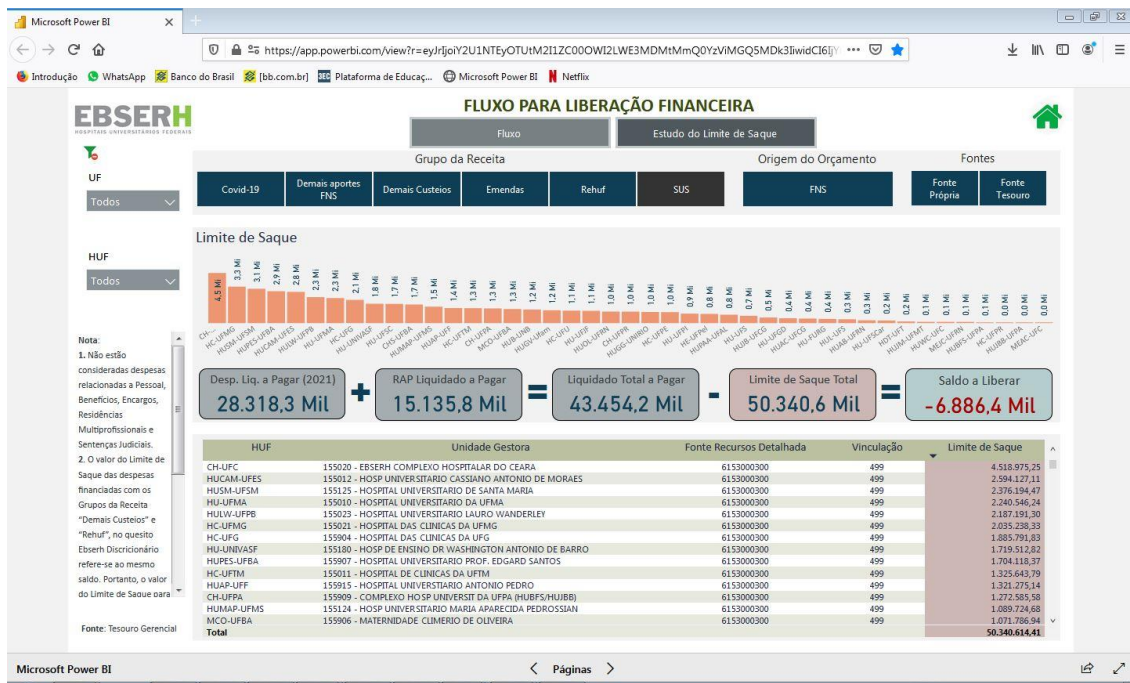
Microsoft Power BI ×

https://app.powerbi.com/view?r=eyJrIjoiY2U1NTEyOTUtM2I1ZC00OWI2LWE3MDMtMmQ0YzViMGQ5MDk3IiwidCI6Ij

Introdução WhatsApp Banco do Brasil [bb.com.br] Plataforma de Educaç... Microsoft Power BI Netflix

EBSERH
HOSPITAIS UNIVERSITÁRIOS FEDERAIS

FLUXO PARA LIBERAÇÃO FINANCEIRA

Fluxo | Estudo do Limite de Saque

UF
Todos

Grupo da Receita
Covid-19 | Demais aportes FNS | Demais Custeios | Emendas | Rehuf | SUS

Origem do Orçamento
FNS

Fontes
Fonte Própria | Fonte Tesouro

HUF
Todos

Limite de Saque

4,5 Mi 3,3 Mi 3,1 Mi 2,9 Mi 2,8 Mi 2,3 Mi 2,3 Mi 2,1 Mi 1,8 Mi 1,7 Mi 1,7 Mi 1,5 Mi 1,4 Mi 1,3 Mi 1,3 Mi 1,3 Mi 1,2 Mi 1,1 Mi 1,1 Mi 1,0 Mi 1,0 Mi 1,0 Mi 1,0 Mi 0,9 Mi 0,8 Mi 0,8 Mi 0,7 Mi 0,5 Mi 0,4 Mi 0,4 Mi 0,3 Mi 0,3 Mi 0,2 Mi 0,1 Mi 0,1 Mi 0,1 Mi 0,1 Mi 0,0 Mi 0,0 Mi 0,0 Mi

CH-... HC-UFMG HUSM-UFSM HUPES-UFBA HUCAM-UFES HULW-UFPB HU-UFMA HC-UFG HU-UNIVASF HU-UFSC CHS-UFBA HUMAP-UFMS HUAP-UFF HC-UFTM CH-UFPA MCO-UFBA HUB-UNB HUGV-Ufam HC-UFU HU-UFJF HUOL-UFRN CH-UFPR HUGG-UNIRIO HC-UFPE HU-UFPI HE-UFPel HUPAA-UFAL HU-UFS HUJB-UFCG HU-UFGD HUAC-UFCG HU-FURG HUL-UFS HUAB-UFRN HU-UFSCar HDT-UFT HUJM-UFMT HUWC-UFC MEJC-UFRN HUBFS-UFPA HC-UFPR HUJBB-UFPA MEAC-UFC

Nota:
1. Não estão consideradas despesas relacionadas a Pessoal, Benefícios, Encargos, Residências Multiprofissionais e Sentenças Judiciais.
2. O valor do Limite de Saque das despesas financiadas com os Grupos da Receita "Demais Custeios" e "Rehuf", no quesito Ebserh Discricionário refere-se ao mesmo saldo. Portanto, o valor do Limite de Saque para

Fonte: Tesouro Gerencial

Desp. Liq. a Pagar (2021) 28.318,3 Mil + RAP Liquidado a Pagar 15.135,8 Mil = Liquidado Total a Pagar 43.454,2 Mil - Limite de Saque Total 50.340,6 Mil = Saldo a Liberar -6.886,4 Mil

| HUF | Unidade Gestora | Fonte Recursos Detalhada | Vinculação | Limite de Saque |
|---|---|---|---|---|
| CH-UFC | 155020 - EBSERH COMPLEXO HOSPITALAR DO CEARA | 6153000300 | 499 | 4.518.975,25 |
| HUCAM-UFES | 155012 - HOSP UNIVERSITARIO CASSIANO ANTONIO DE MORAES | 6153000300 | 499 | 2.594.127,11 |
| HUSM-UFSM | 155125 - HOSPITAL UNIVERSITARIO DE SANTA MARIA | 6153000300 | 499 | 2.376.194,47 |
| HU-UFMA | 155010 - HOSPITAL UNIVERSITARIO DA UFMA | 6153000300 | 499 | 2.240.546,24 |
| HULW-UFPB | 155023 - HOSPITAL UNIVERSITARIO LAURO WANDERLEY | 6153000300 | 499 | 2.187.191,30 |
| HC-UFMG | 155021 - HOSPITAL DAS CLINICAS DA UFMG | 6153000300 | 499 | 2.035.238,33 |
| HC-UFG | 155904 - HOSPITAL DAS CLINICAS DA UFG | 6153000300 | 499 | 1.885.791,83 |
| HU-UNIVASF | 155180 - HOSP DE ENSINO DR WASHINGTON ANTONIO DE BARRO | 6153000300 | 499 | 1.719.512,82 |
| HUPES-UFBA | 155907 - HOSPITAL UNIVERSITARIO PROF. EDGARD SANTOS | 6153000300 | 499 | 1.704.118,37 |
| HC-UFTM | 155011 - HOSPITAL DE CLINICAS DA UFTM | 6153000300 | 499 | 1.325.643,79 |
| HUAP-UFF | 155915 - HOSPITAL UNIVERSITARIO ANTONIO PEDRO | 6153000300 | 499 | 1.321.275,14 |
| CH-UFPA | 155909 - COMPLEXO HOSP UNIVERSIT DA UFPA (HUBFS/HUJBB) | 6153000300 | 499 | 1.272.585,58 |
| HUMAP-UFMS | 155124 - HOSP UNIVERSITARIO MARIA APARECIDA PEDROSSIAN | 6153000300 | 499 | 1.089.724,68 |
| MCO-UFBA | 155906 - MATERNIDADE CLIMERIO DE OLIVEIRA | 6153000300 | 499 | 1.071.786,94 |
| Total | | | | 50.340.614,41 |

Microsoft Power BI
< Páginas >